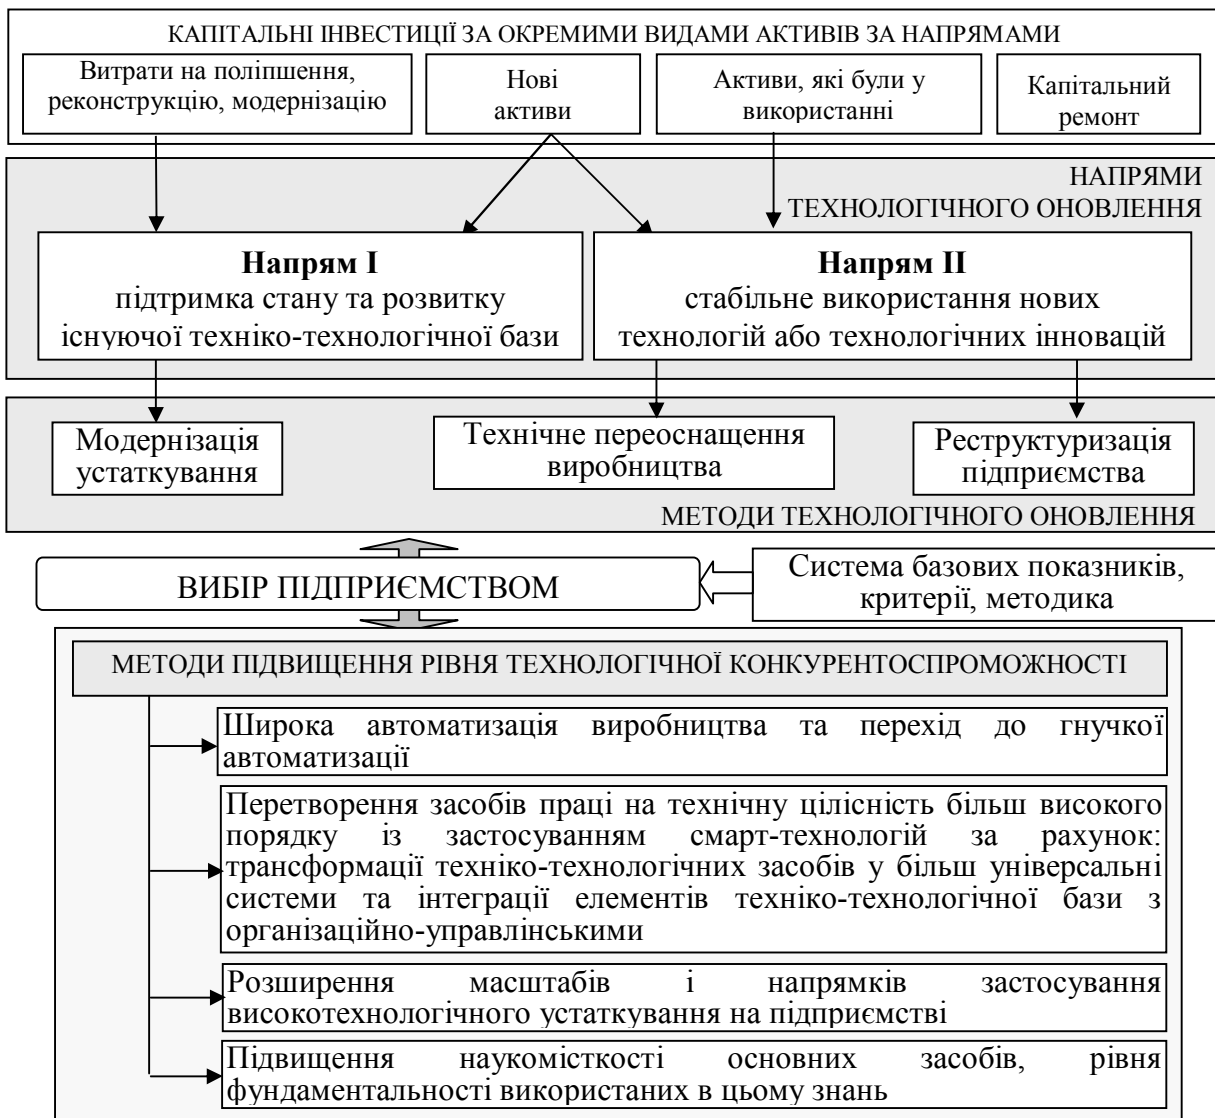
КАПІТАЛЬНІ ІНВЕСТИЦІЇ ЗА ОКРЕМИМИ ВИДАМИ АКТИВІВ ЗА НАПРЯМАМИ

Витрати на поліпшення, реконструкцію, модернізацію

Нові активи

Активи, які були у використанні

Капітальний ремонт

НАПРЯМИ ТЕХНОЛОГІЧНОГО ОНОВЛЕННЯ

**Напрям І**
підтримка стану та розвитку існуючої техніко-технологічної бази

**Напрям ІІ**
стабільне використання нових технологій або технологічних інновацій

Модернізація устаткування

Технічне переоснащення виробництва

Реструктуризація підприємства

МЕТОДИ ТЕХНОЛОГІЧНОГО ОНОВЛЕННЯ

ВИБІР ПІДПРИЄМСТВОМ

Система базових показників, критерії, методика

МЕТОДИ ПІДВИЩЕННЯ РІВНЯ ТЕХНОЛОГІЧНОЇ КОНКУРЕНТОСПРОМОЖНОСТІ

Широка автоматизація виробництва та перехід до гнучкої автоматизації

Перетворення засобів праці на технічну цілісність більш високого порядку із застосуванням смарт-технологій за рахунок: трансформації техніко-технологічних засобів у більш універсальні системи та інтеграції елементів техніко-технологічної бази з організаційно-управлінськими

Розширення масштабів і напрямків застосування високотехнологічного устаткування на підприємстві

Підвищення наукомісткості основних засобів, рівня фундаментальності використаних в цьому знань